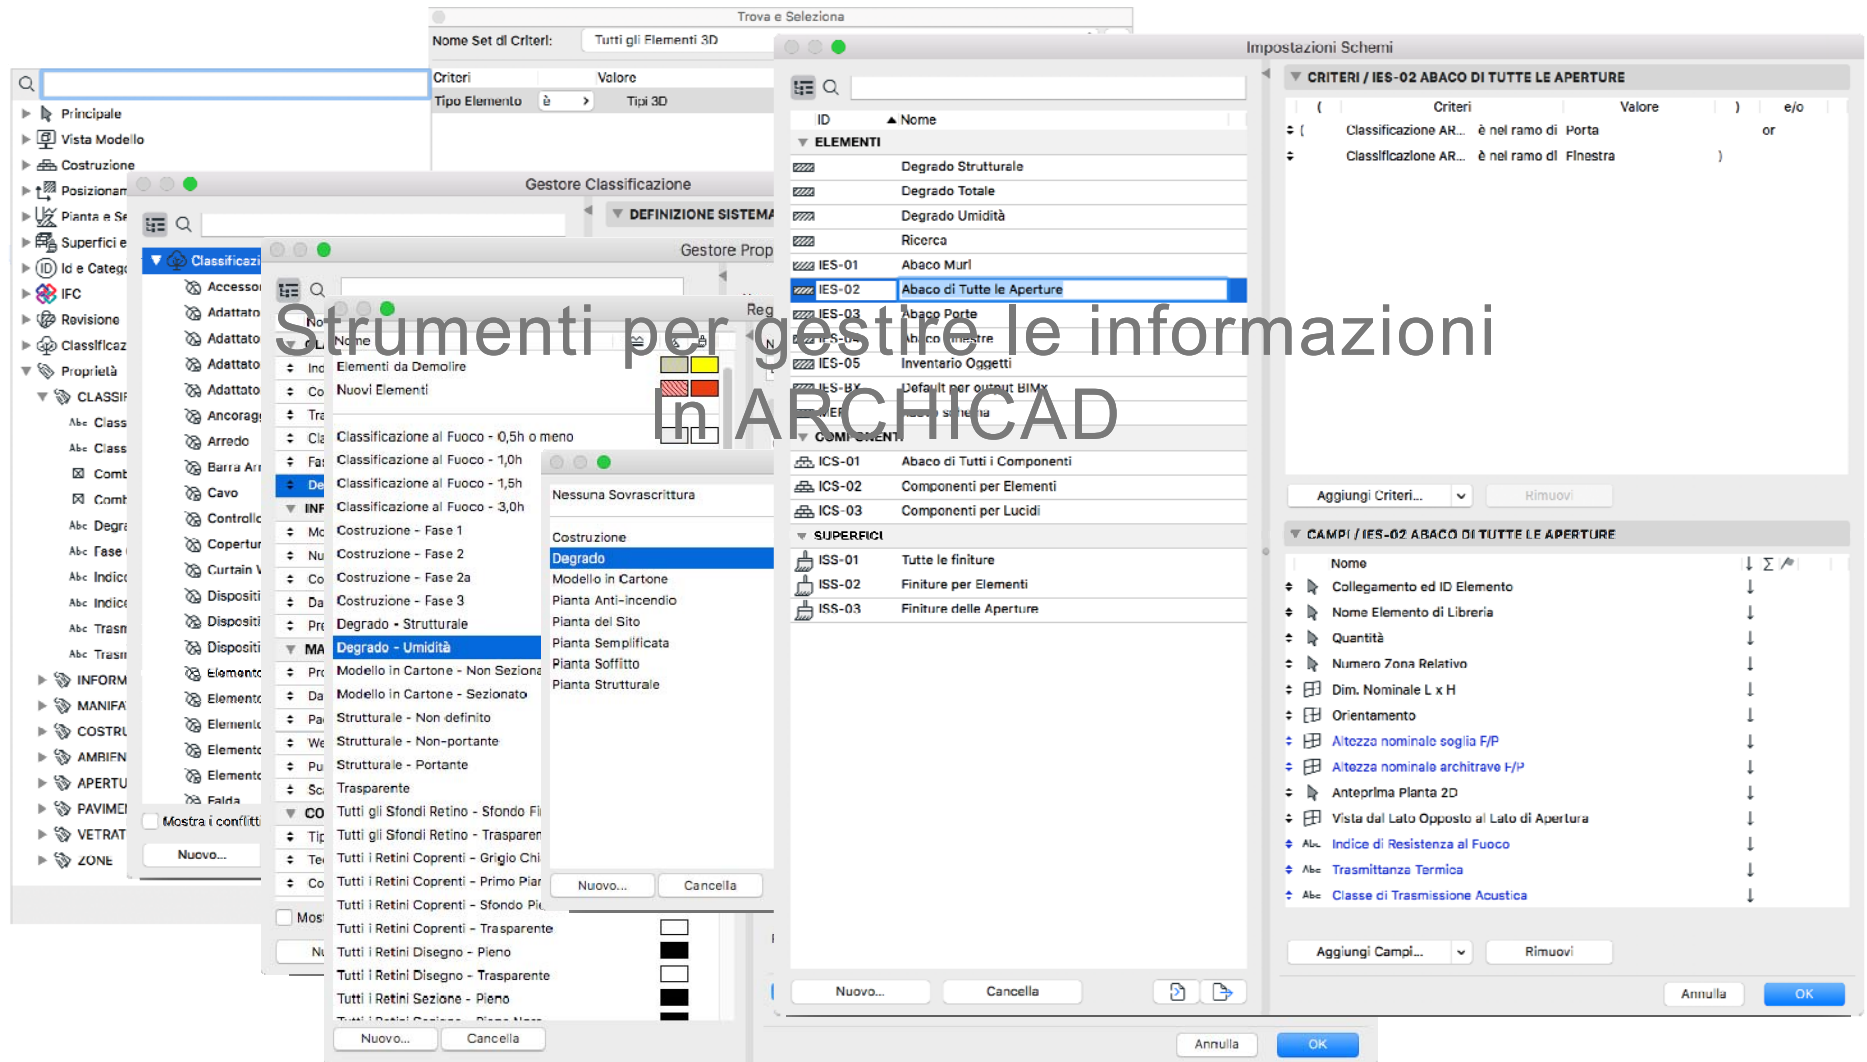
Strumenti per gestire le informazioni in ARCHICAD

Trova e Seleziona
Nome Set di Criteri: Tutti gli Elementi 3D
Criteri | Valore
Tipo Elemento | è | Tipi 3D

Principale
Vista Modello
Costruzione
Posizionam
Pianta e Se
Superfici e
Id e Categ
IFC
Revisione
Classificaz
Proprietà
CLASSIF
Class
Class
Comb
Comb
Degra
Fase
Indicc
Indicc
Trasm
Trasm
INFORM
MANIFA
COSTRU
AMBIEN
APERTU
PAVIMEI
VETRAT
ZONE

Gestore Classificazione
DEFINIZIONE SISTEMA
Classificazi
Accessor
Adattato
Adattato
Adattato
Adattato
Ancoragg
Arredo
Barra Ar
Cavo
Controllo
Copertur
Curtain W
Dispositi
Dispositi
Dispositi
Elemento
Elemento
Elemento
Elemento
Elemento
Falda
Mostra i conflitti
Nuovo...

Gestore Prop
Reg
Nome
Elementi da Demolire
Nuovi Elementi
Classificazione al Fuoco - 0,5h o meno
Classificazione al Fuoco - 1,0h
Classificazione al Fuoco - 1,5h
Classificazione al Fuoco - 3,0h
Costruzione - Fase 1
Costruzione - Fase 2
Costruzione - Fase 2a
Costruzione - Fase 3
Degrado - Strutturale
Degrado - Umidità
Modello in Cartone - Non Sezionato
Modello in Cartone - Sezionato
Strutturale - Non definito
Strutturale - Non-portante
Strutturale - Portante
Trasparente
Tutti gli Sfondi Retino - Sfondo Fi
Tutti gli Sfondi Retino - Trasparen
Tutti i Retini Coprenti - Grigio Chi
Tutti i Retini Coprenti - Primo Piar
Tutti i Retini Coprenti - Sfondo Pi
Tutti i Retini Coprenti - Trasparente
Tutti i Retini Disegno - Pieno
Tutti i Retini Disegno - Trasparente
Tutti i Retini Sezione - Pieno
Nuovo... Cancella
Mos
Ne

Nessuna Sovrascrittura
Costruzione
Degrado
Modello in Cartone
Planta Anti-incendio
Pianta del Sito
Pianta Semplificata
Pianta Soffitto
Pianta Strutturale
Nuovo... Cancella

Impostazioni Schemi
ID | Nome
ELEMENTI
Degrado Strutturale
Degrado Totale
Degrado Umidità
Ricerca
IES-01 Abaco Muri
IES-02 Abaco di Tutte le Aperture
IES-03 Abaco Porte
IES-04 Abaco Finestre
IES-05 Inventario Oggetti
IES-BX Default per output BIMx
COMPONENTI
ICS-01 Abaco di Tutti i Componenti
ICS-02 Componenti per Elementi
ICS-03 Componenti per Lucidi
SUPERFICI
ISS-01 Tutte le finiture
ISS-02 Finiture per Elementi
ISS-03 Finiture delle Aperture
Nuovo... Cancella

CRITERI / IES-02 ABACO DI TUTTE LE APERTURE
( | Criteri | | Valore | ) | e/o
( | Classificazione AR... | è nel ramo di | Porta | | or
| Classificazione AR... | è nel ramo di | Finestra | ) |
Aggiungi Criteri... Rimuovi

CAMPI / IES-02 ABACO DI TUTTE LE APERTURE
Nome
Collegamento ed ID Elemento
Nome Elemento di Libreria
Quantità
Numero Zona Relativo
Dim. Nominale L x H
Orientamento
Altezza nominale soglia F/P
Altezza nominale architrave F/P
Anteprima Pianta 2D
Vista dal Lato Opposto al Lato di Apertura
Indice di Resistenza al Fuoco
Trasmittanza Termica
Classe di Trasmissione Acustica
Aggiungi Campi... Rimuovi
Annulla OK
Annulla OK